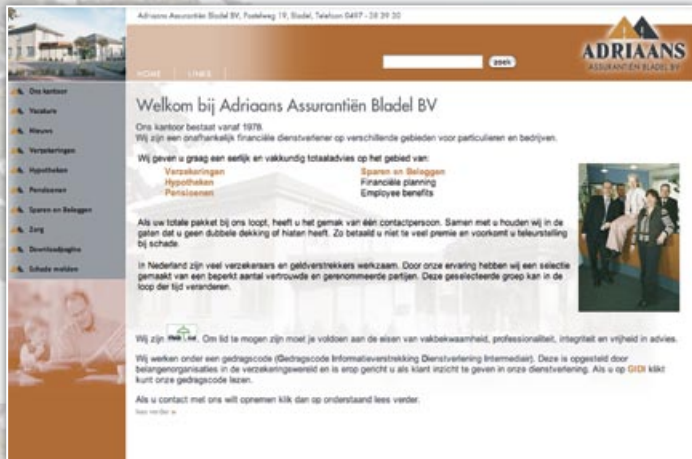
Adriaans Assurantiën Bladel BV, Postelweg 19, Bladel, Telefoon 0497 - 38 39 30

HOME | LINKS

zoek

ADRIAANS
ASSURANTIËN BLADEL BV

Ons kantoor
Vacature
Nieuws
Verzekeringen
Hypotheken
Pensioenen
Sparen en Beleggen
Zorg
Downloadpagina
Schade melden

Welkom bij Adriaans Assurantiën Bladel BV

Ons kantoor bestaat vanaf 1978.
Wij zijn een onafhankelijk financiële dienstverlener op verschillende gebieden voor particulieren en bedrijven.

Wij geven u graag een eerlijk en vakkundig totaaladvies op het gebied van:

| Verzekeringen | Sparen en Beleggen |
|---|---|
| Hypotheken | Financiële planning |
| Pensioenen | Employee benefits |

Als uw totale pakket bij ons loopt, heeft u het gemak van één contactpersoon. Samen met u houden wij in de gaten dat u geen dubbele dekking of hiaten heeft. Zo betaald u niet te veel premie en voorkomt u teleurstelling bij schade.

In Nederland zijn veel verzekeraars en geldverstrekkers werkzaam. Door onze ervaring hebben wij een selectie gemaakt van een beperkt aantal vertrouwde en gerenommeerde partijen. Deze geselecteerde groep kan in de loop der tijd veranderen.

Wij zijn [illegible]. Om lid te mogen zijn moet je voldoen aan de eisen van vakbekwaamheid, professionaliteit, integriteit en vrijheid in advies.

Wij werken onder een gedragscode (Gedragscode Informatieverstrekking Dienstverlening Intermediair). Deze is opgesteld door belangenorganisaties in de verzekeringswereld en is erop gericht u als klant inzicht te geven in onze dienstverlening. Als u op GIDI klikt kunt onze gedragscode lezen.

Als u contact met ons wilt opnemen klik dan op onderstaand lees verder.

lees verder »